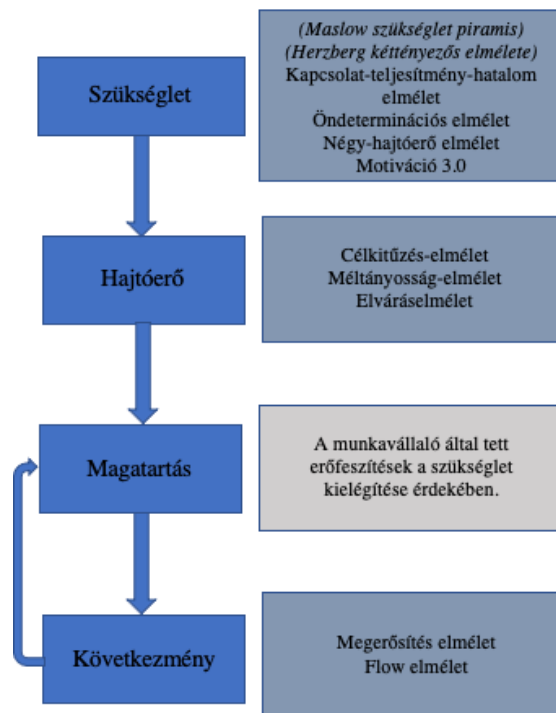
Szükséglet

(Maslow szükséglet piramis)
(Herzberg kéttényezős elmélete)
Kapcsolat-teljesítmény-hatalom elmélet
Öndeterminációs elmélet
Négy-hajtóerő elmélet
Motiváció 3.0

Hajtóerő

Célkitűzés-elmélet
Méltányosság-elmélet
Elváráselmélet

Magatartás

A munkavállaló által tett erőfeszítések a szükséglet kielégítése érdekében.

Következmény

Megerősítés elmélet
Flow elmélet